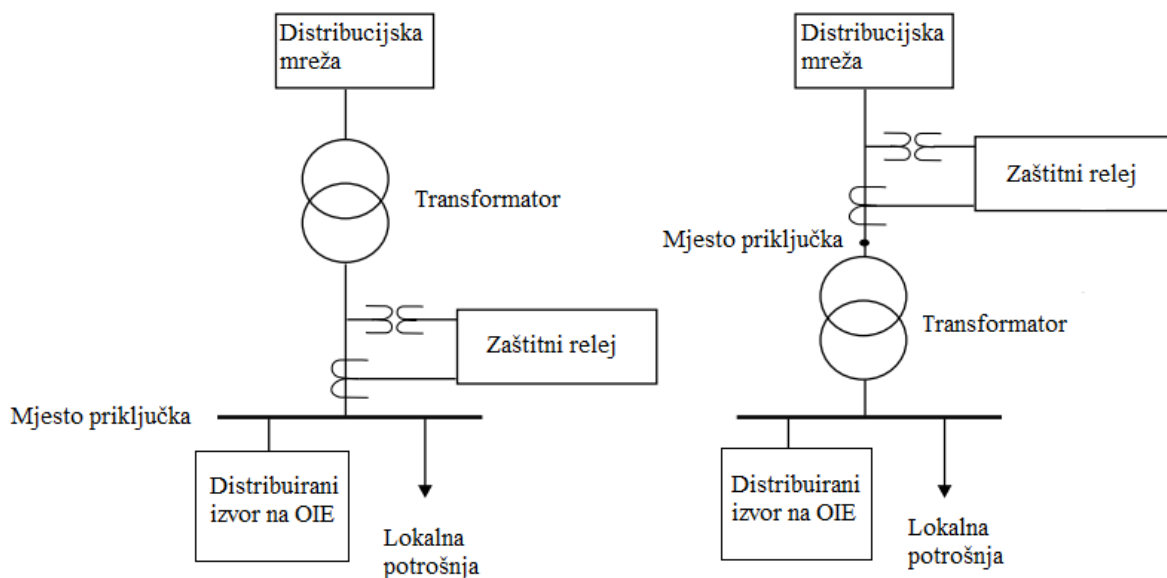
Distribucijska mreža

Transformator

Zaštitni relej

Mjesto priključka

Distribuirani izvor na OIE

Lokalna potrošnja

Distribucijska mreža

Zaštitni relej

Mjesto priključka

Transformator

Distribuirani izvor na OIE

Lokalna potrošnja